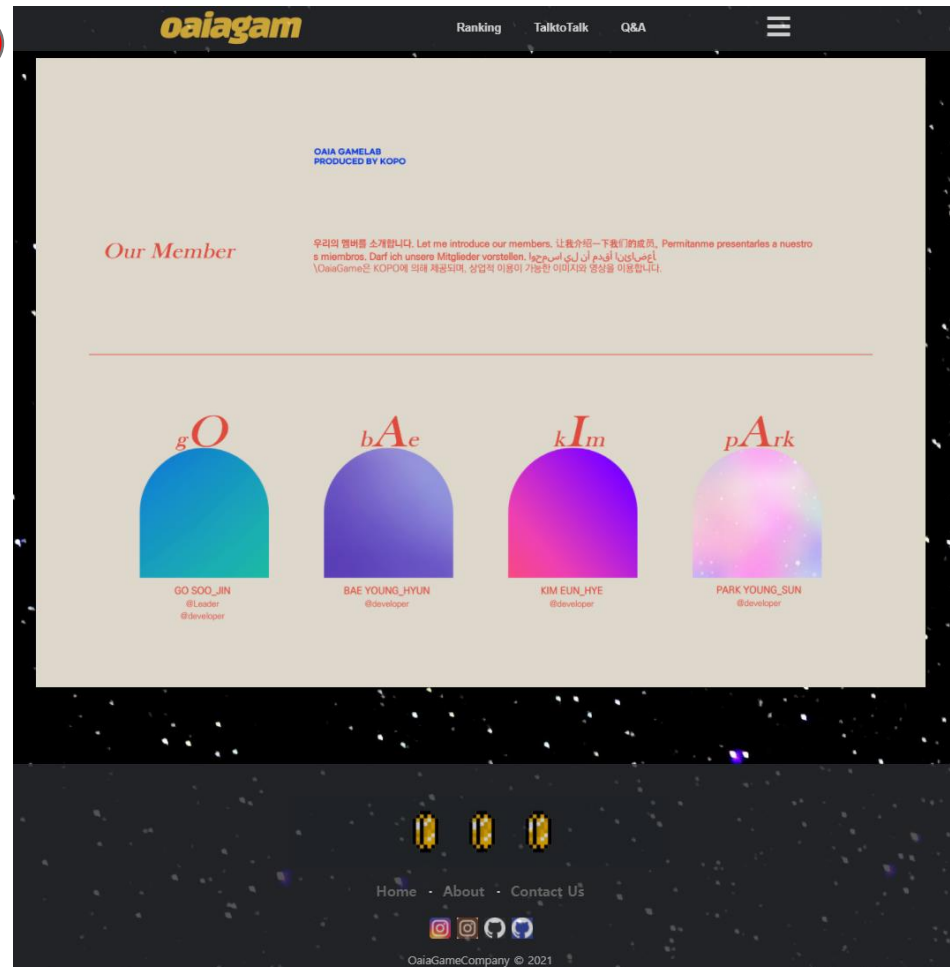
oaiagam

Ranking TalktoTalk Q&A

OAIA GAMELAB
PRODUCED BY KOPO

Our Member

우리의 멤버를 소개합니다. Let me introduce our members. 让我介绍一下我们的成员。 Permitanme presentarles a nuestros miembros. Darf ich unsere Mitglieder vorstellen. اسمحوا لي أن أقدم أعضائنا
\OaiaGame은 KOPO에 의해 제공되며, 상업적 이용이 가능한 이미지와 영상을 이용합니다.

gO
GO SOO_JIN
@Leader
@developer

bAe
BAE YOUNG_HYUN
@developer

kIm
KIM EUN_HYE
@developer

pArk
PARK YOUNG_SUN
@developer

Home · About · Contact Us

OaiaGameCompany © 2021